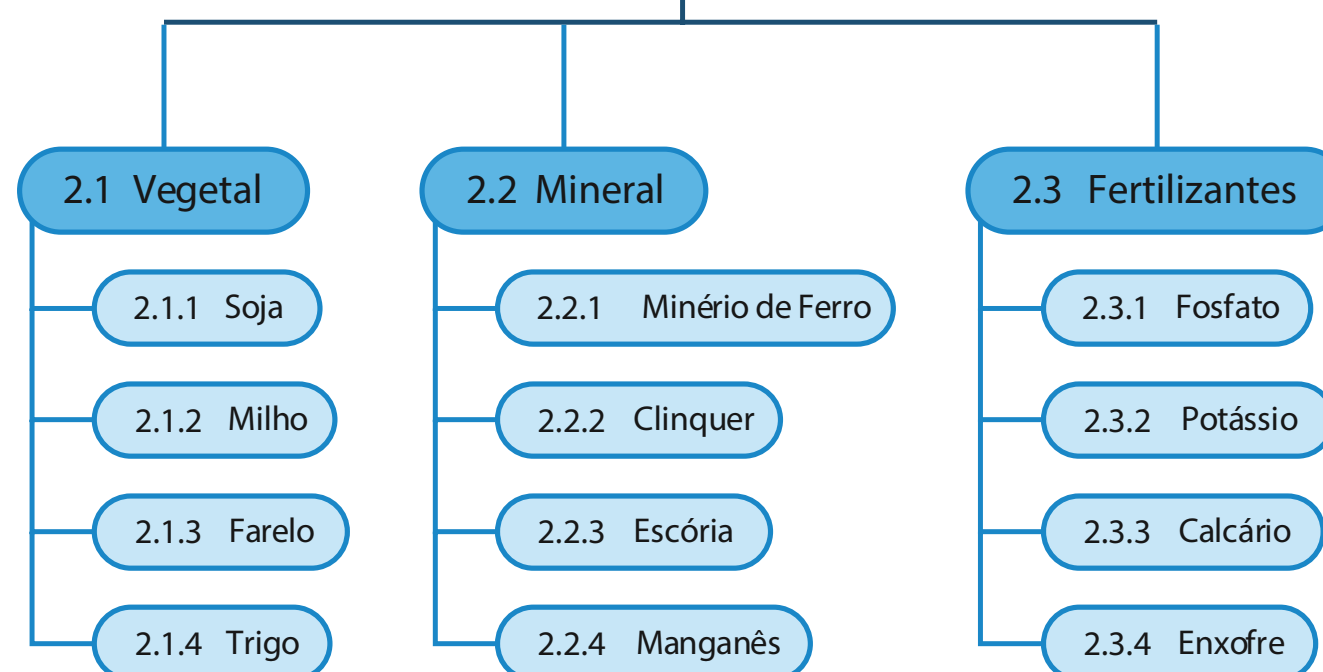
2.1 Vegetal

2.1.1 Soja

2.1.2 Milho

2.1.3 Farelo

2.1.4 Trigo

2.2 Mineral

2.2.1 Minério de Ferro

2.2.2 Clinquer

2.2.3 Escória

2.2.4 Manganês

2.3 Fertilizantes

2.3.1 Fosfato

2.3.2 Potássio

2.3.3 Calcário

2.3.4 Enxofre